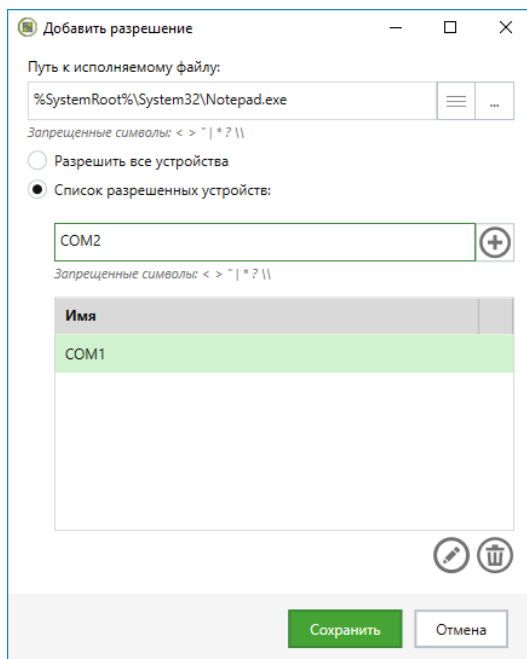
Добавить разрешение

Путь к исполняемому файлу:

%SystemRoot%\System32\Notepad.exe

...

Запрещенные символы: < > " | * ? \\

Разрешить все устройства

Список разрешенных устройств:

COM2

Запрещенные символы: < > " | * ? \\

| Имя |
|---|
| COM1 |

Сохранить

Отмена